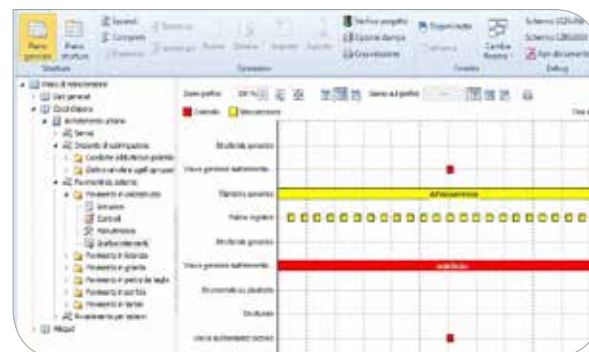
Piano generale
Piano struttura
Struttura
Sopra
Consegna
Operazioni
Verifica progetto
Opzioni di stampa
Stampa
Cambia finestra
Finestra
Debug
Piano di manutenzione
Dati generali
Opere edili
Controllo
Manutenzione
Interventi
Riepilogo
Zoom grafico
Salva grafico
Controllo
Manutenzione
Struttura generale
Verifica generale
Operazione generale
Pulizia
Struttura generale
Verifica generale manutentiva
Struttura
Ancoraggio
Verifica generale